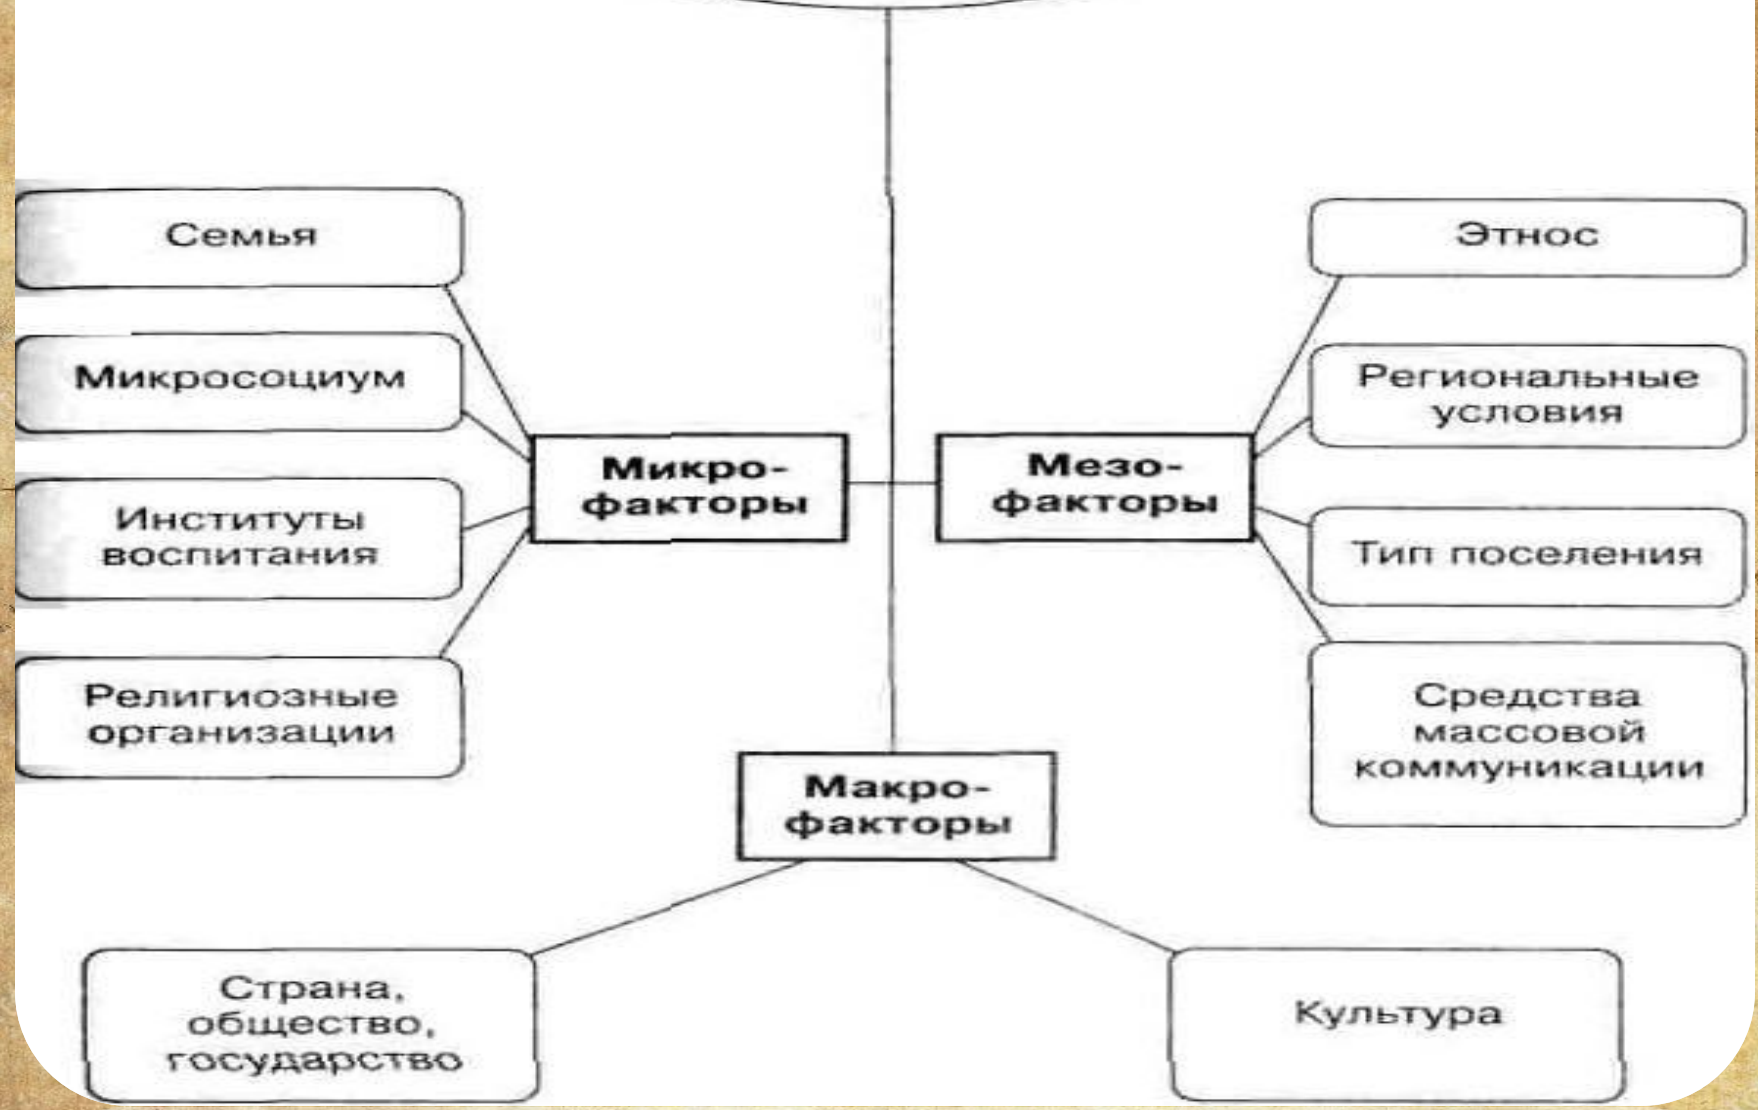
Семья

Микросоциум

Институты воспитания

Религиозные организации

Микро-факторы

Мезо-факторы

Этнос

Региональные условия

Тип поселения

Средства массовой коммуникации

Макро-факторы

Страна, общество, государство

Культура